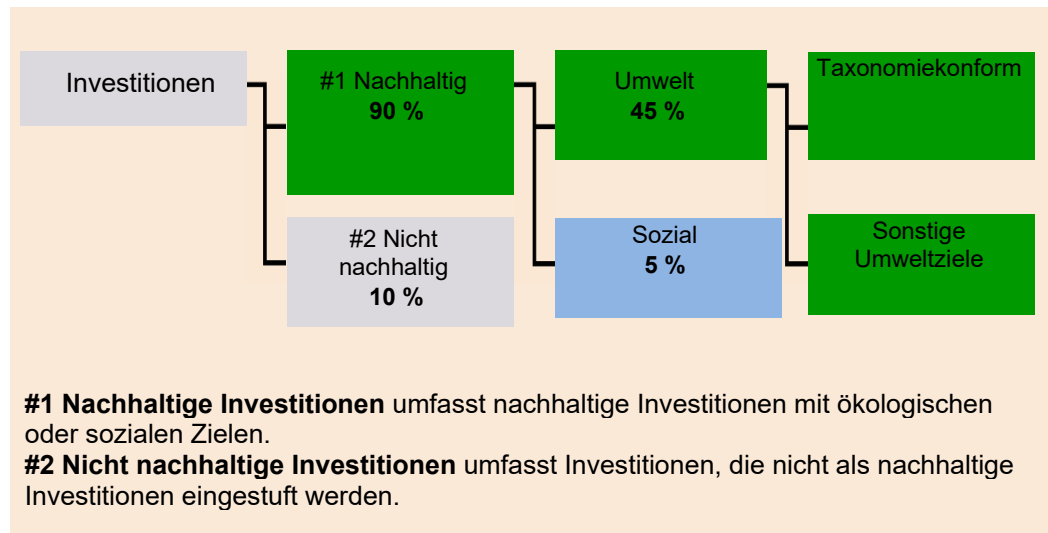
Investitionen

#1 Nachhaltig
**90 %**

#2 Nicht nachhaltig
**10 %**

Umwelt
**45 %**

Sozial
**5 %**

Taxonomiekonform

Sonstige Umweltziele

**#1 Nachhaltige Investitionen** umfasst nachhaltige Investitionen mit ökologischen oder sozialen Zielen.
**#2 Nicht nachhaltige Investitionen** umfasst Investitionen, die nicht als nachhaltige Investitionen eingestuft werden.